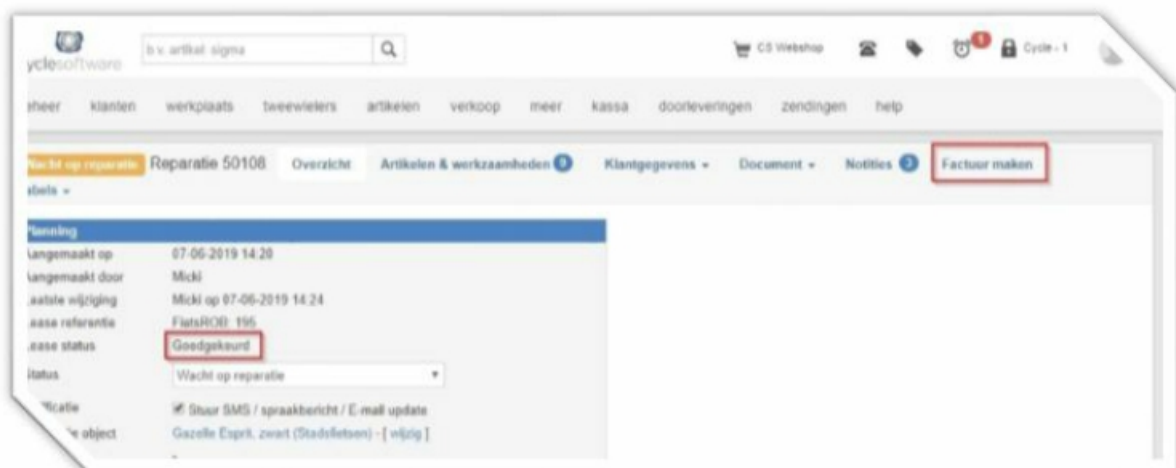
yclesoftware

b.v. artikel sigma

CS Webshop

Cycle - 1

iheer klanten werkplaats tweewielers artikelen verkoop meer kassa doorleveringen zendingen help

Wacht op reparatie Reparatie 50108 Overzicht Artikelen & werkzaamheden 9 Klantgegevens Document Notities 2 Factuur maken

abels

Planning

| | |
|---|---|
| Aangemaakt op | 07-06-2019 14:20 |
| Aangemaakt door | Micki |
| Laatste wijziging | Micki op 07-06-2019 14:24 |
| Lease referentie | FietsROB: 195 |
| Lease status | Goedgekeurd |
| Status | Wacht op reparatie |
| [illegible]ficatie | Stuur SMS / spraakbericht / E-mail update |
| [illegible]e object | Gazelle Esprit, zwart (Stadsfietsen) - [ wijzig ] |